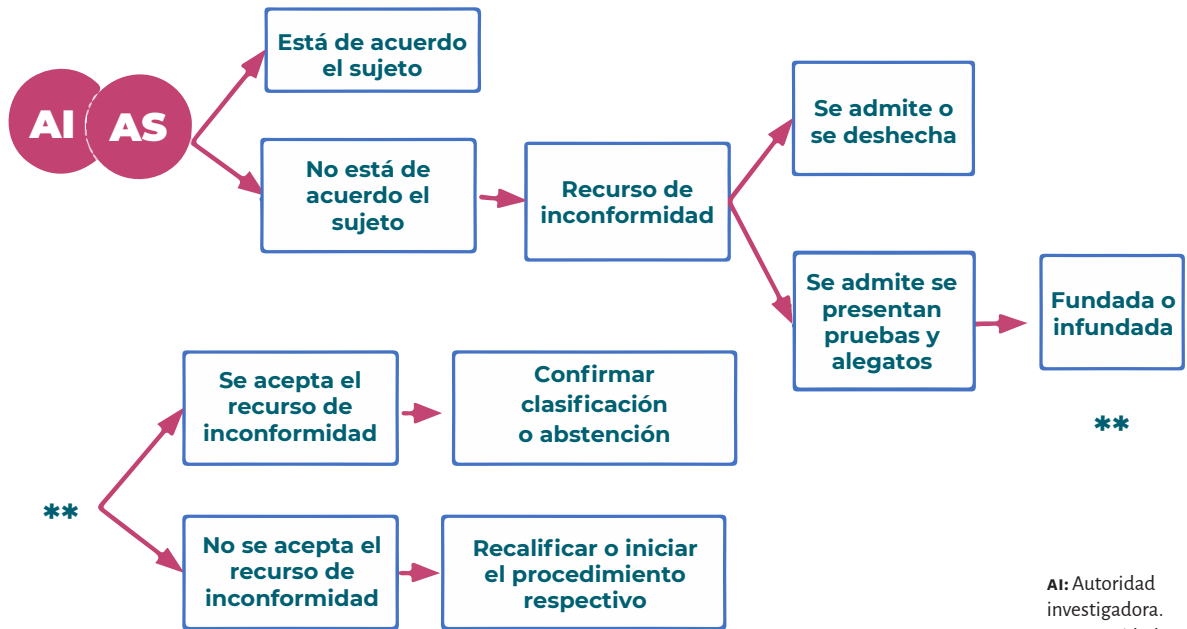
AI AS

Está de acuerdo el sujeto

No está de acuerdo el sujeto

Recurso de inconformidad

Se admite o se deshecha

Se admite se presentan pruebas y alegatos

Fundada o infundada

**

**

Se acepta el recurso de inconformidad

Confirmar clasificación o abstención

No se acepta el recurso de inconformidad

Recalificar o iniciar el procedimiento respectivo

AI: Autoridad investigadora.

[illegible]